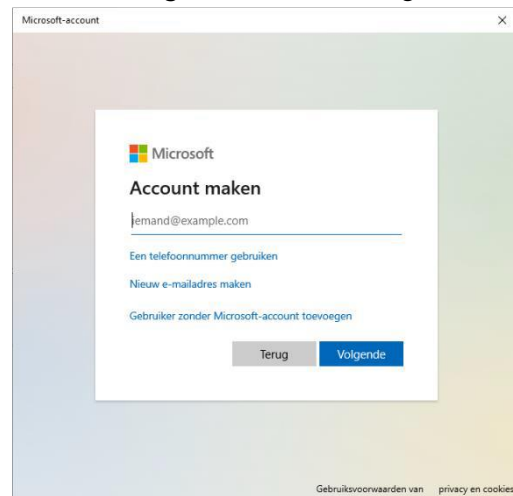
Microsoft-account

×

Microsoft

Account maken

iemand@example.com

Een telefoonnummer gebruiken

Nieuw e-mailadres maken

Gebruiker zonder Microsoft-account toevoegen

Terug

Volgende

Gebruiksvoorwaarden van

privacy en cookies